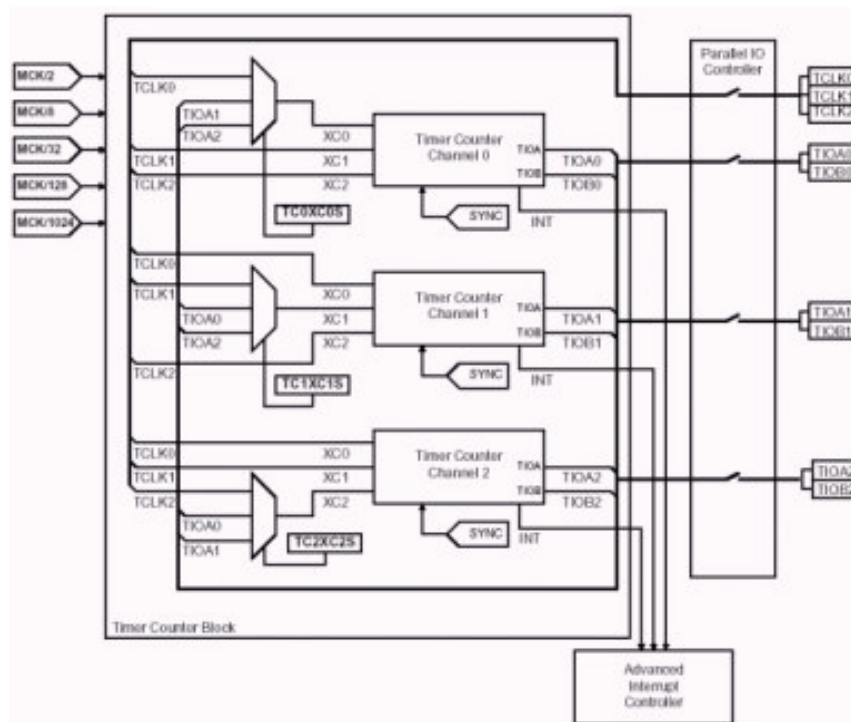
MCK/2
MCK/8
MCK/32
MCK/128
MCK/1024
TCLK0
TIOA1
TIOA2
XC0
Timer Counter Channel 0
TIOA
TIOB
TIOA0
TIOB0
TCLK1
XC1
TCLK2
XC2
TC0XC0S
SYNC
INT
TCLK0
TCLK1
XC0
Timer Counter Channel 1
TIOA0
XC1
TIOA
TIOB
TIOA1
TIOA2
XC2
TIOB1
TCLK2
TC1XC1S
SYNC
INT
TCLK0
XC0
Timer Counter Channel 2
TCLK1
XC1
TIOA
TIOA2
TCLK2
XC2
TIOB
TIOB2
TIOA0
TC2XC2S
TIOA1
SYNC
INT
Timer Counter Block
Parallel IO Controller
TCLK0
TCLK1
TCLK2
TIOA0
TIOB0
TIOA1
TIOB1
TIOA2
TIOB2
Advanced Interrupt Controller